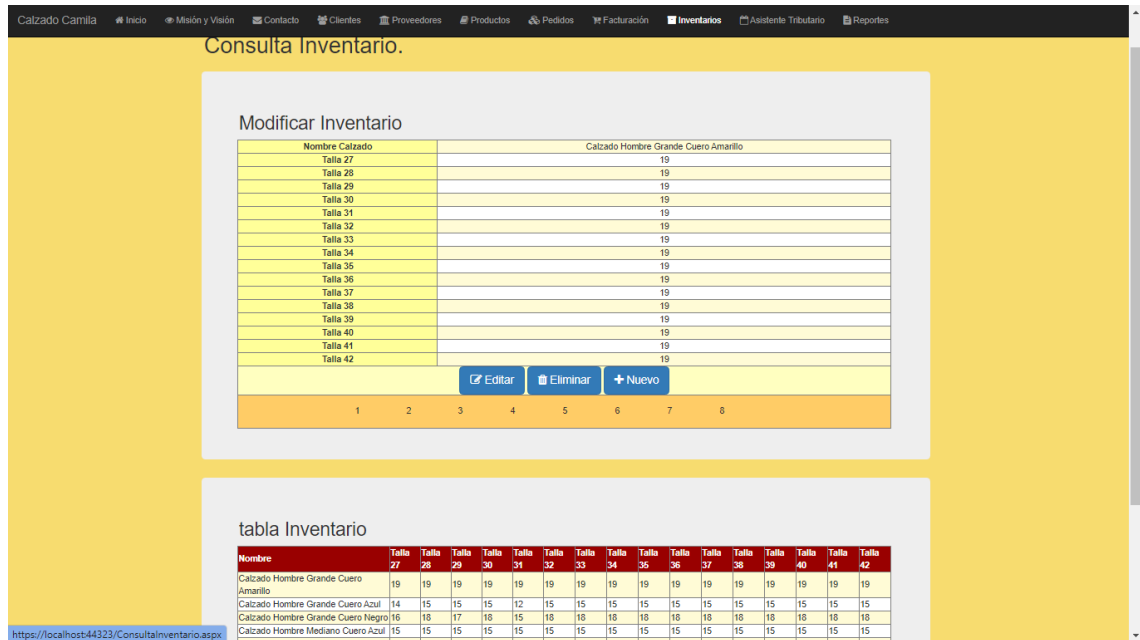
Calzado Camila Inicio Misión y Visión Contacto Clientes Proveedores Productos Pedidos Facturación Inventarios Asistente Tributario Reportes

Consulta Inventario.

Modificar Inventario

| Nombre Calzado | Calzado Hombre Grande Cuero Amarillo |
|---|---|
| Talla 27 | 19 |
| Talla 28 | 19 |
| Talla 29 | 19 |
| Talla 30 | 19 |
| Talla 31 | 19 |
| Talla 32 | 19 |
| Talla 33 | 19 |
| Talla 34 | 19 |
| Talla 35 | 19 |
| Talla 36 | 19 |
| Talla 37 | 19 |
| Talla 38 | 19 |
| Talla 39 | 19 |
| Talla 40 | 19 |
| Talla 41 | 19 |
| Talla 42 | 19 |

Editar Eliminar Nuevo

1 2 3 4 5 6 7 8

tabla Inventario

| Nombre | Talla 27 | Talla 28 | Talla 29 | Talla 30 | Talla 31 | Talla 32 | Talla 33 | Talla 34 | Talla 35 | Talla 36 | Talla 37 | Talla 38 | Talla 39 | Talla 40 | Talla 41 | Talla 42 |
|---|---|---|---|---|---|---|---|---|---|---|---|---|---|---|---|---|
| Calzado Hombre Grande Cuero Amarillo | 19 | 19 | 19 | 19 | 19 | 19 | 19 | 19 | 19 | 19 | 19 | 19 | 19 | 19 | 19 | 19 |
| Calzado Hombre Grande Cuero Azul | 14 | 15 | 15 | 15 | 12 | 15 | 15 | 15 | 15 | 15 | 15 | 15 | 15 | 15 | 15 | 15 |
| Calzado Hombre Grande Cuero Negro | 16 | 18 | 17 | 18 | 15 | 18 | 18 | 18 | 18 | 18 | 18 | 18 | 18 | 18 | 18 | 18 |
| Calzado Hombre Mediano Cuero Azul | 15 | 15 | 15 | 15 | 15 | 15 | 15 | 15 | 15 | 15 | 15 | 15 | 15 | 15 | 15 | 15 |

https://localhost:44323/ConsultaInventario.aspx